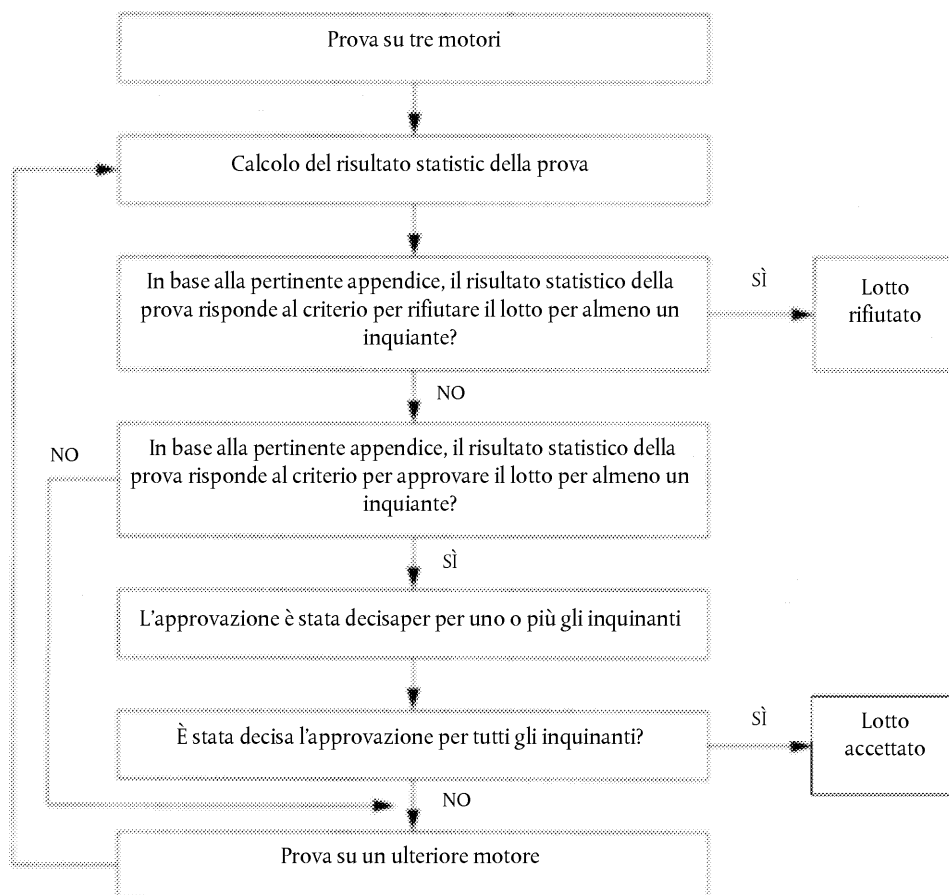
Prova su tre motori

Calcolo del risultato statistic della prova

In base alla pertinente appendice, il risultato statistico della prova risponde al criterio per rifiutare il lotto per almeno un inquiante?

SÌ

Lotto rifiutato

NO

NO

In base alla pertinente appendice, il risultato statistico della prova risponde al criterio per approvare il lotto per almeno un inquiante?

SÌ

L'approvazione è stata decisaper per uno o più gli inquinanti

È stata decisa l'approvazione per tutti gli inquinanti?

SÌ

Lotto accettato

NO

Prova su un ulteriore motore